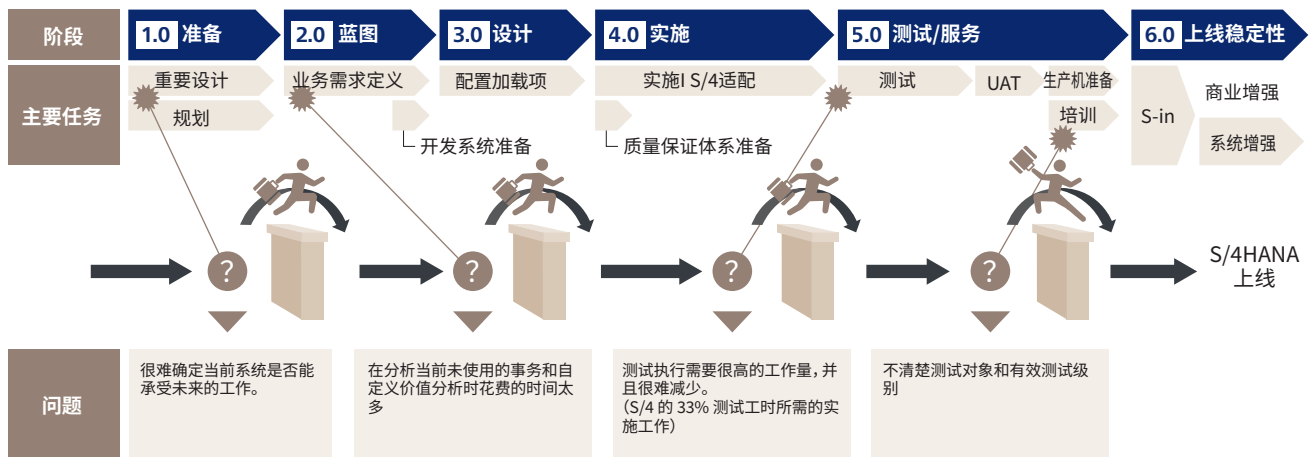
阶段

1.0 准备

2.0 蓝图

3.0 设计

4.0 实施

5.0 测试/服务

6.0 上线稳定性

主要任务

重要设计

规划

业务需求定义

开发系统准备

配置加载项

实施I S/4适配

质量保证体系准备

测试

UAT

生产机准备

培训

S-in

商业增强

系统增强

?

?

?

?

S/4HANA 上线

问题

很难确定当前系统是否能承受未来的工作。

在分析当前未使用的事务和自定义价值分析时花费的时间太多

测试执行需要很高的工作量，并且很难减少。
(S/4 的 33% 测试工时所需的实施工作)

不清楚测试对象和有效测试级别